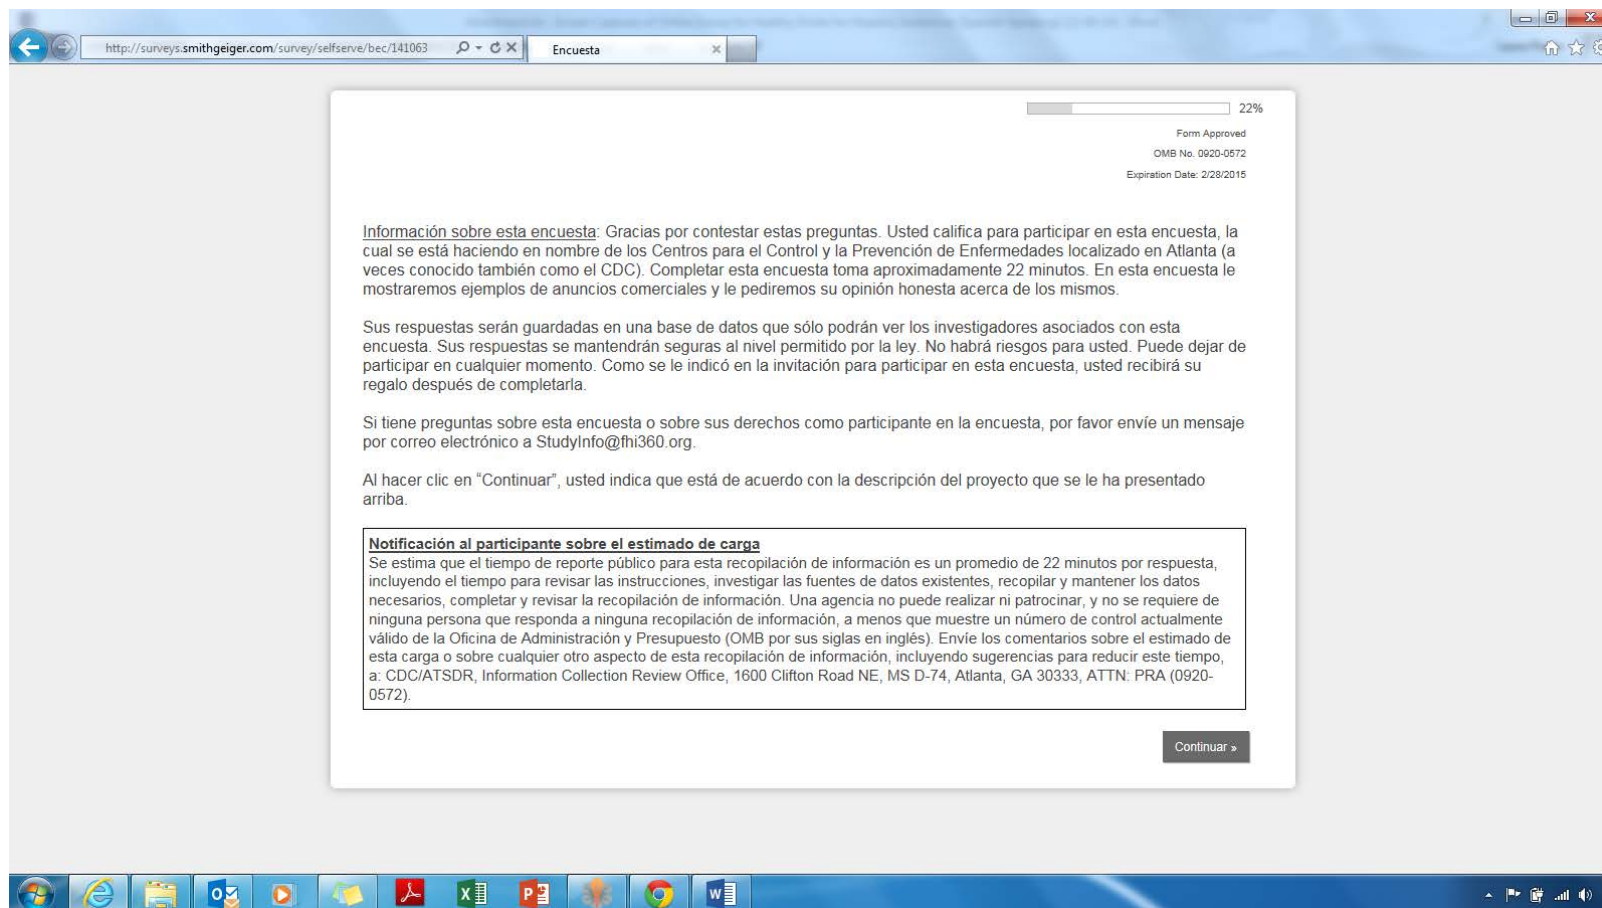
http://surveys.smithgeiger.com/survey/selfserve/bec/141063

Encuesta

22%

Form Approved

OMB No. 0920-0572

Expiration Date: 2/28/2015

Información sobre esta encuesta: Gracias por contestar estas preguntas. Usted califica para participar en esta encuesta, la cual se está haciendo en nombre de los Centros para el Control y la Prevención de Enfermedades localizado en Atlanta (a veces conocido también como el CDC). Completar esta encuesta toma aproximadamente 22 minutos. En esta encuesta le mostraremos ejemplos de anuncios comerciales y le pediremos su opinión honesta acerca de los mismos.

Sus respuestas serán guardadas en una base de datos que sólo podrán ver los investigadores asociados con esta encuesta. Sus respuestas se mantendrán seguras al nivel permitido por la ley. No habrá riesgos para usted. Puede dejar de participar en cualquier momento. Como se le indicó en la invitación para participar en esta encuesta, usted recibirá su regalo después de completarla.

Si tiene preguntas sobre esta encuesta o sobre sus derechos como participante en la encuesta, por favor envíe un mensaje por correo electrónico a StudyInfo@fhi360.org.

Al hacer clic en "Continuar", usted indica que está de acuerdo con la descripción del proyecto que se le ha presentado arriba.

Notificación al participante sobre el estimado de carga
Se estima que el tiempo de reporte público para esta recopilación de información es un promedio de 22 minutos por respuesta, incluyendo el tiempo para revisar las instrucciones, investigar las fuentes de datos existentes, recopilar y mantener los datos necesarios, completar y revisar la recopilación de información. Una agencia no puede realizar ni patrocinar, y no se requiere de ninguna persona que responda a ninguna recopilación de información, a menos que muestre un número de control actualmente válido de la Oficina de Administración y Presupuesto (OMB por sus siglas en inglés). Envíe los comentarios sobre el estimado de esta carga o sobre cualquier otro aspecto de esta recopilación de información, incluyendo sugerencias para reducir este tiempo, a: CDC/ATSDR, Information Collection Review Office, 1600 Clifton Road NE, MS D-74, Atlanta, GA 30333, ATTN: PRA (0920-0572).

Continuar »